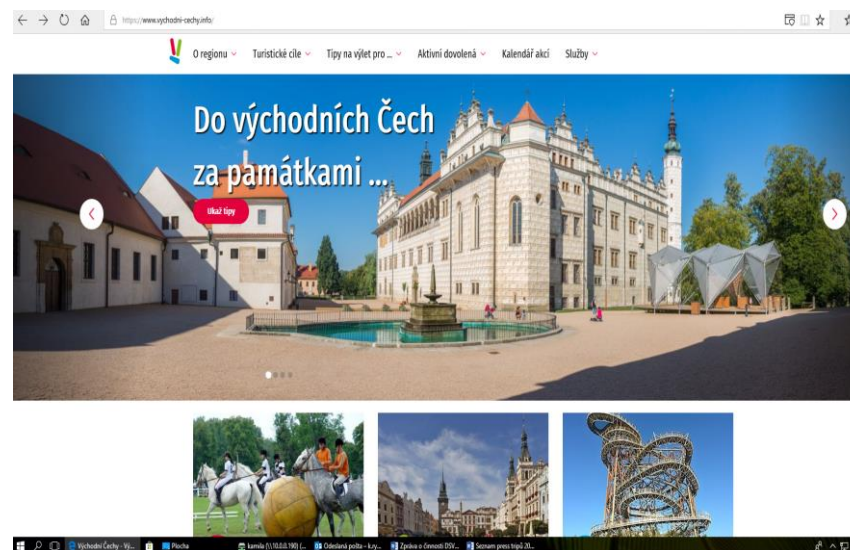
https://www.vychodni-cechy.info/

O regionu Turistické cíle Tipy na výlet pro ... Aktivní dovolená Kalendář akcí Služby

Do východních Čech za památkami ...

Ukaž tipy

Východní Čechy - Vý... Plocha kamila (\\10.0.0.190) (... Odeslaná pošta - k.ry... Zpráva o činnosti DSV... Seznam press tripů 20...